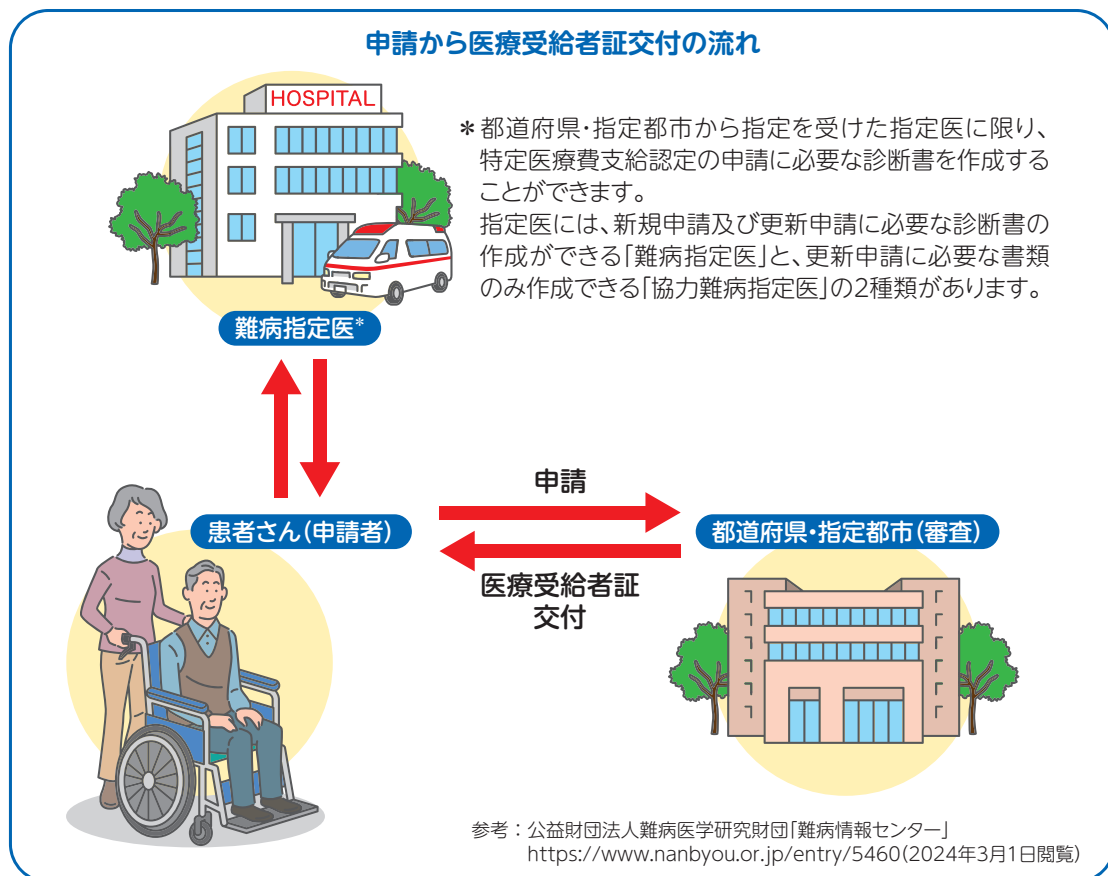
申請から医療受給者証交付の流れ

HOSPITAL

難病指定医*

＊都道府県・指定都市から指定を受けた指定医に限り、特定医療費支給認定の申請に必要な診断書を作成することができます。
指定医には、新規申請及び更新申請に必要な診断書の作成ができる「難病指定医」と、更新申請に必要な書類のみ作成できる「協力難病指定医」の2種類があります。

患者さん（申請者）

申請

医療受給者証
交付

都道府県・指定都市（審査）

参考：公益財団法人難病医学研究財団「難病情報センター」
https://www.nanbyou.or.jp/entry/5460（2024年3月1日閲覧）